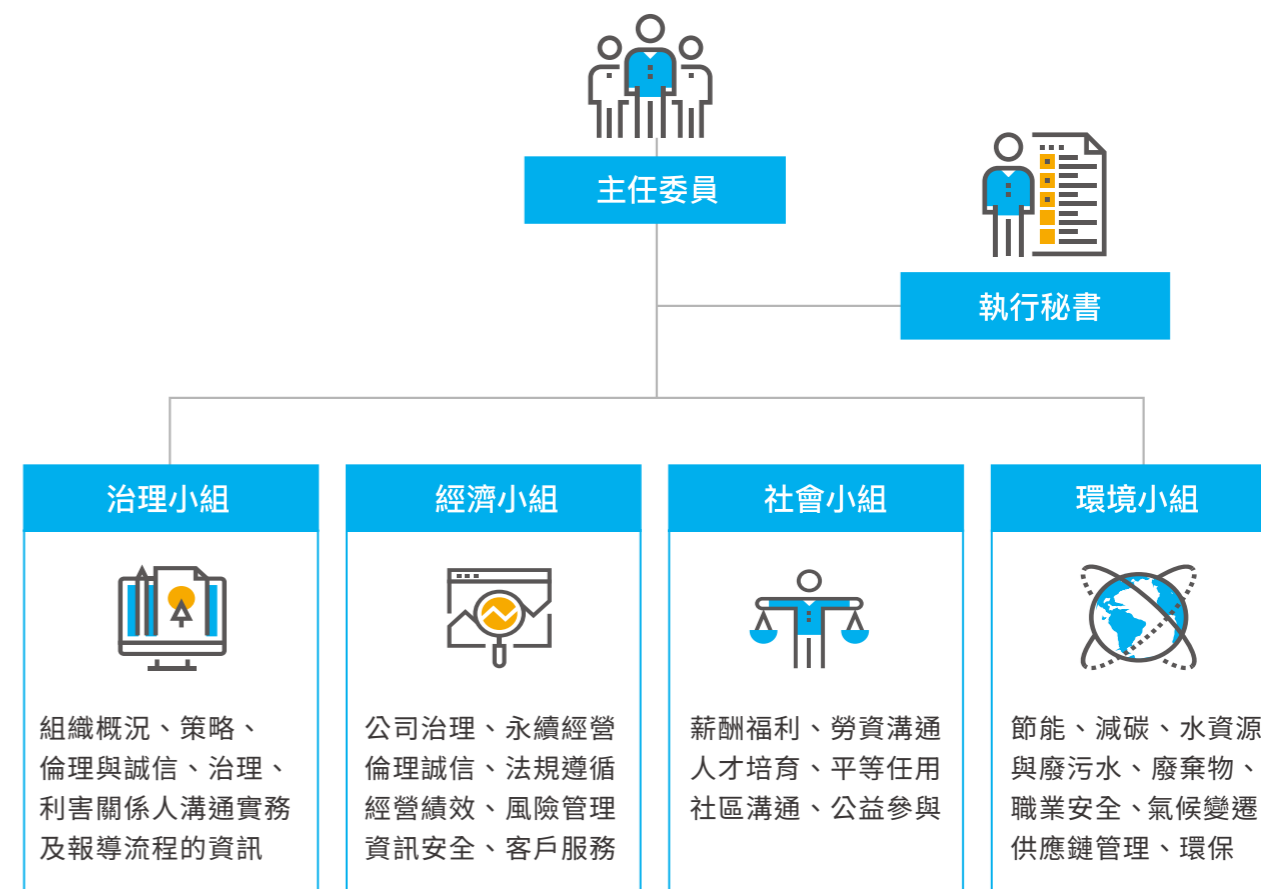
主任委員

執行秘書

治理小組

組織概況、策略、倫理與誠信、治理、利害關係人溝通實務及報導流程的資訊

經濟小組

公司治理、永續經營倫理誠信、法規遵循經營績效、風險管理資訊安全、客戶服務

社會小組

薪酬福利、勞資溝通人才培育、平等任用社區溝通、公益參與

環境小組

節能、減碳、水資源與廢污水、廢棄物、職業安全、氣候變遷供應鏈管理、環保